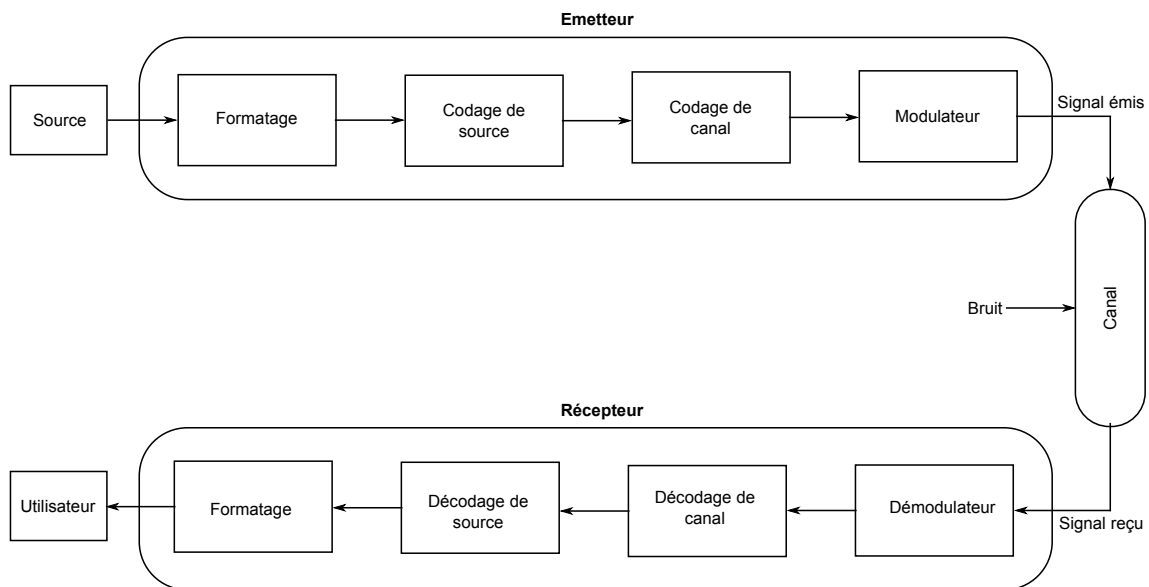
Emetteur

Source

Formatage

Codage de source

Codage de canal

Modulateur

Signal émis

Bruit

Canal

Récepteur

Utilisateur

Formatage

Décodage de source

Décodage de canal

Démodulateur

Signal reçu